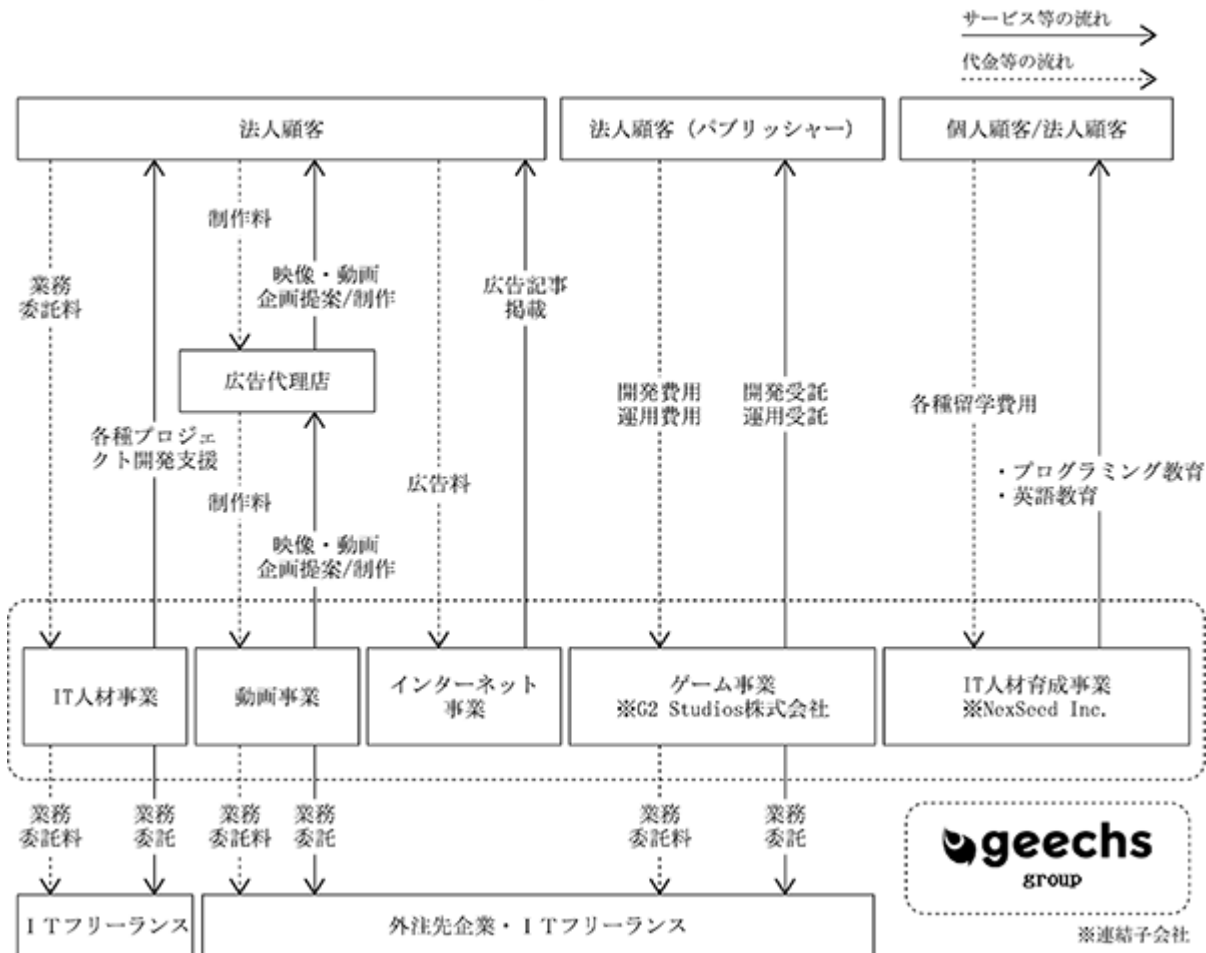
サービス等の流れ

代金等の流れ

法人顧客

法人顧客（パブリッシャー）

個人顧客/法人顧客

業務委託料

各種プロジェクト開発支援

制作料

映像・動画企画提案/制作

広告代理店

制作料

映像・動画企画提案/制作

広告料

広告記事掲載

開発費用運用費用

開発受託運用受託

各種留学費用

・プログラミング教育
・英語教育

IT人材事業

動画事業

インターネット事業

ゲーム事業
※G2 Studios株式会社

IT人材育成事業
※NexSeed Inc.

業務委託料

業務委託

業務委託料

業務委託

業務委託料

業務委託

geechs group

ＩＴフリーランス

外注先企業・ＩＴフリーランス

※連結子会社